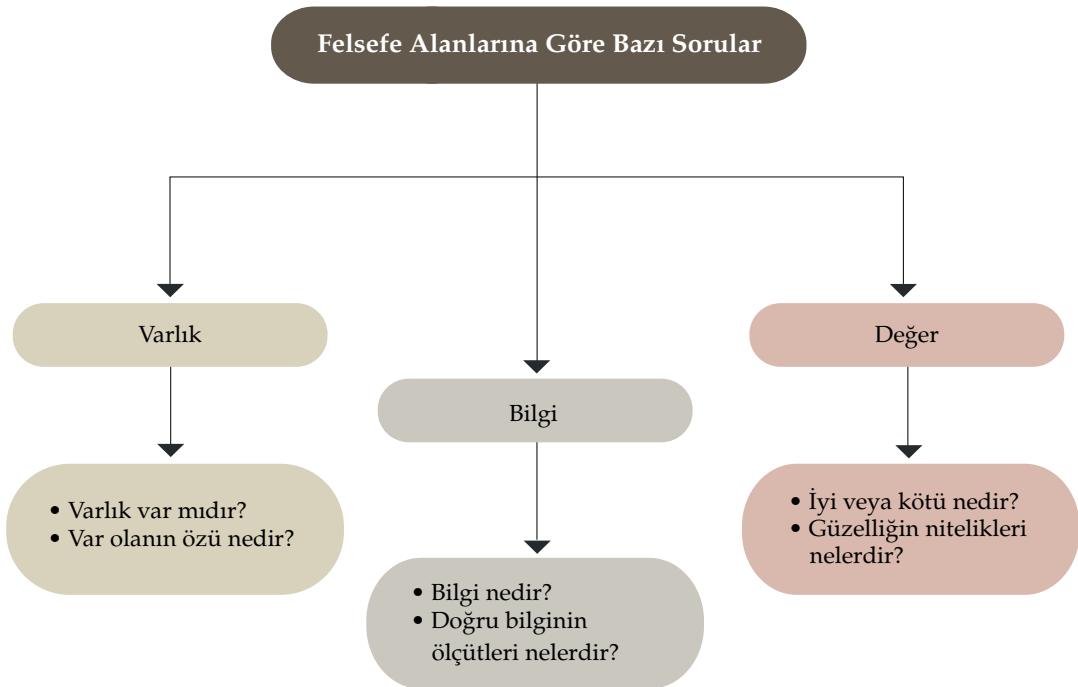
Felsefe Alanlarına Göre Bazı Sorular

Varlık

• Varlık var mıdır?
• Var olanın özü nedir?

Bilgi

• Bilgi nedir?
• Doğru bilginin ölçütleri nelerdir?

Değer

• İyi veya kötü nedir?
• Güzelliğin nitelikleri nelerdir?